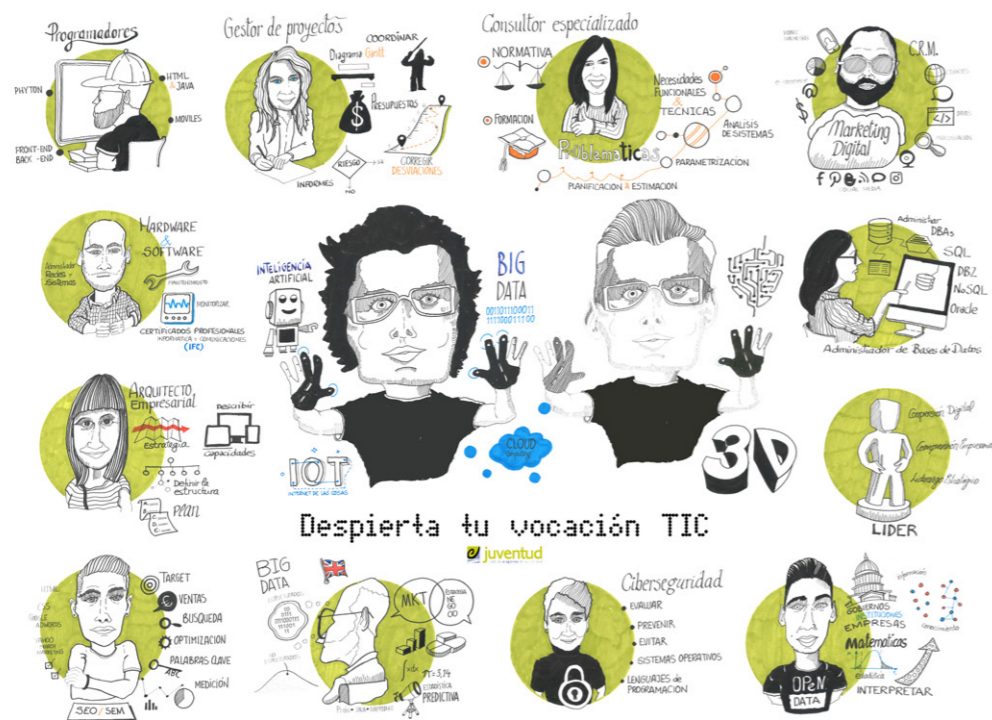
Programadores

PHYTON

HTML & JAVA

MOVILES

FRONT-END
BACK-END

Gestor de proyectos

COORDINAR

Diagrama Gantt

PRESUPUESTOS

RIESGO

INFORMES

CORREGIR DESVIACIONES

Consultor especializado

NORMATIVA

FORMACION

Necesidades FUNCIONALES & TECNICAS

ANALISIS DE SISTEMAS

Problemáticas

PARAMETRIZACION

PLANIFICACION & ESTIMACION

C.R.M.

Marketing Digital

SOCIAL MEDIA

HARDWARE & SOFTWARE

Montador Redes y Sistemas

MANTENIMIENTO

MONITORIZAR

CERTIFICADOS PROFESIONALES
INFORMATICA Y COMUNICACIONES
(IFC)

INTELIGENCIA ARTIFICIAL

BIG DATA

0010111000111
1110001110 0

Administrar DBAs

SQL

DB2

NoSQL

Oracle

Administrador de Bases de Datos

ARQUITECTO Empresarial

Describir

Estrategia

Capacidades

Definir la estructura

PLAN

IOT

INTERNET DE LAS COSAS

CLOUD computing

3D

Gerencia Digital

Comprensión Empresa

Liderazgo Estratégico

LIDER

Despierta tu vocación TIC

juventud

TARGET

VENTAS

BUSQUEDA

OPTIMIZACION

PALABRAS CLAVE

ABC

MEDICIÓN

SEO / SEM

BIG DATA

MKT

$\pi = 3,14$

ESTADÍSTICA PREDICTIVA

Ciberseguridad

EVALUAR

PREVENIR

EVITAR

SISTEMAS OPERATIVOS

LENGUAJES de PROGRAMACIÓN

GOBIERNOS INSTITUCIONES EMPRESAS

Matemáticas

Estadística

INTERPRETAR

OPeN DATA